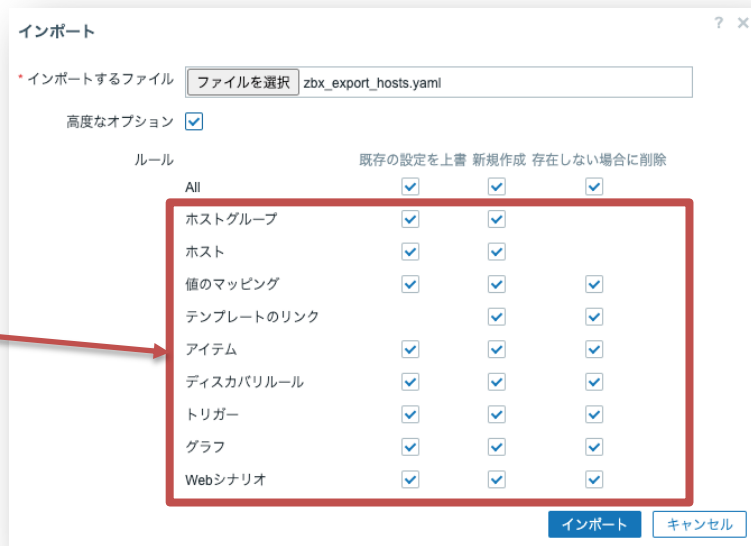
インポート

? ×

* インポートするファイル ファイルを選択 zbx_export_hosts.yaml

高度なオプション

| ルール | 既存の設定を上書 | 新規作成 | 存在しない場合に削除 |
|---|---|---|---|
| All | ✓ | ✓ | ✓ |
| ホストグループ | ✓ | ✓ | |
| ホスト | ✓ | ✓ | |
| 値のマッピング | ✓ | ✓ | ✓ |
| テンプレートのリンク | | ✓ | ✓ |
| アイテム | ✓ | ✓ | ✓ |
| ディスカバリルール | ✓ | ✓ | ✓ |
| トリガー | ✓ | ✓ | ✓ |
| グラフ | ✓ | ✓ | ✓ |
| Webシナリオ | ✓ | ✓ | ✓ |

インポート キャンセル